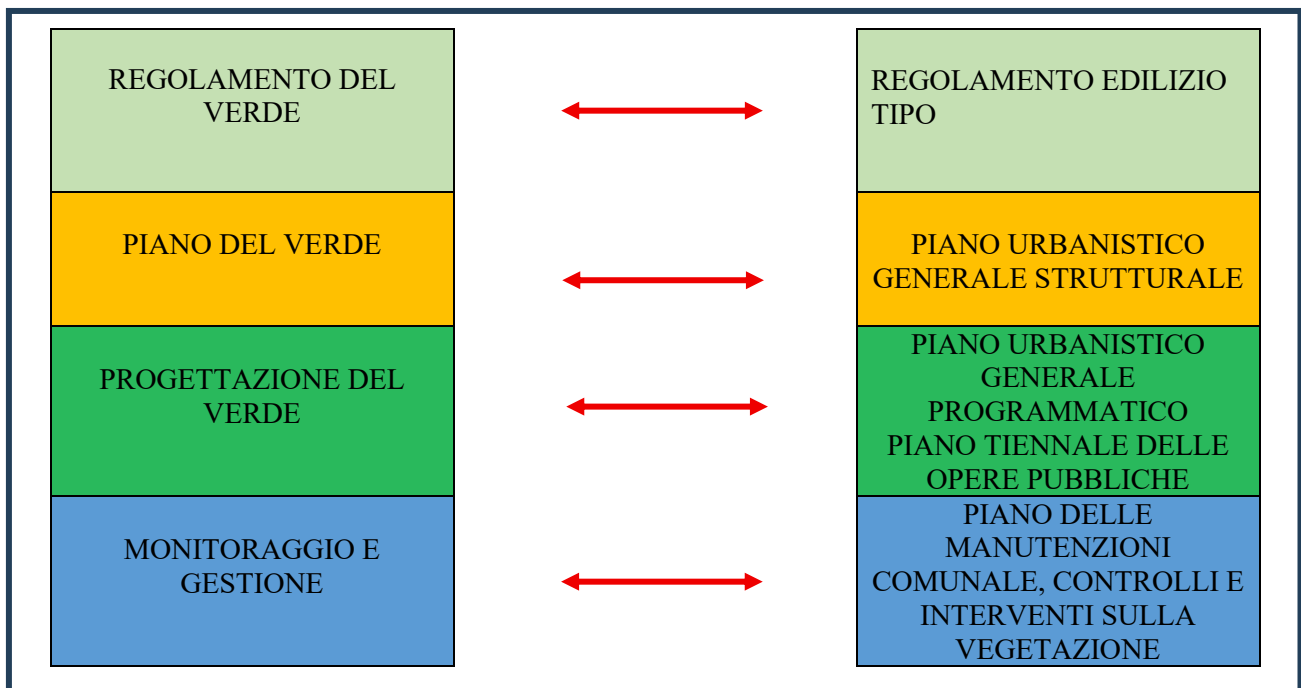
REGOLAMENTO DEL VERDE

REGOLAMENTO EDILIZIO TIPO

PIANO DEL VERDE

PIANO URBANISTICO GENERALE STRUTTURALE

PROGETTAZIONE DEL VERDE

PIANO URBANISTICO GENERALE PROGRAMMATICO PIANO TIENNALE DELLE OPERE PUBBLICHE

MONITORAGGIO E GESTIONE

PIANO DELLE MANUTENZIONI COMUNALE, CONTROLLI E INTERVENTI SULLA VEGETAZIONE